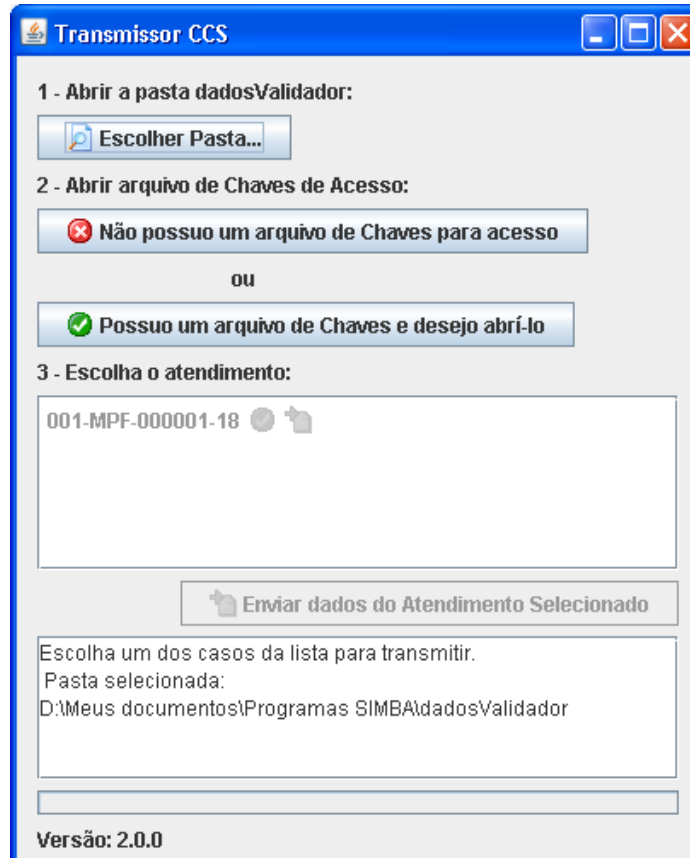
Transmissor CCS

1 - Abrir a pasta dadosValidador:

Escolher Pasta...

2 - Abrir arquivo de Chaves de Acesso:

Não possuo um arquivo de Chaves para acesso

ou

Possuo um arquivo de Chaves e desejo abrí-lo

3 - Escolha o atendimento:

001-MPF-000001-18

Enviar dados do Atendimento Selecionado

Escolha um dos casos da lista para transmitir.
Pasta selecionada:
D:\Meus documentos\Programas SIMBA\dadosValidador

Versão: 2.0.0